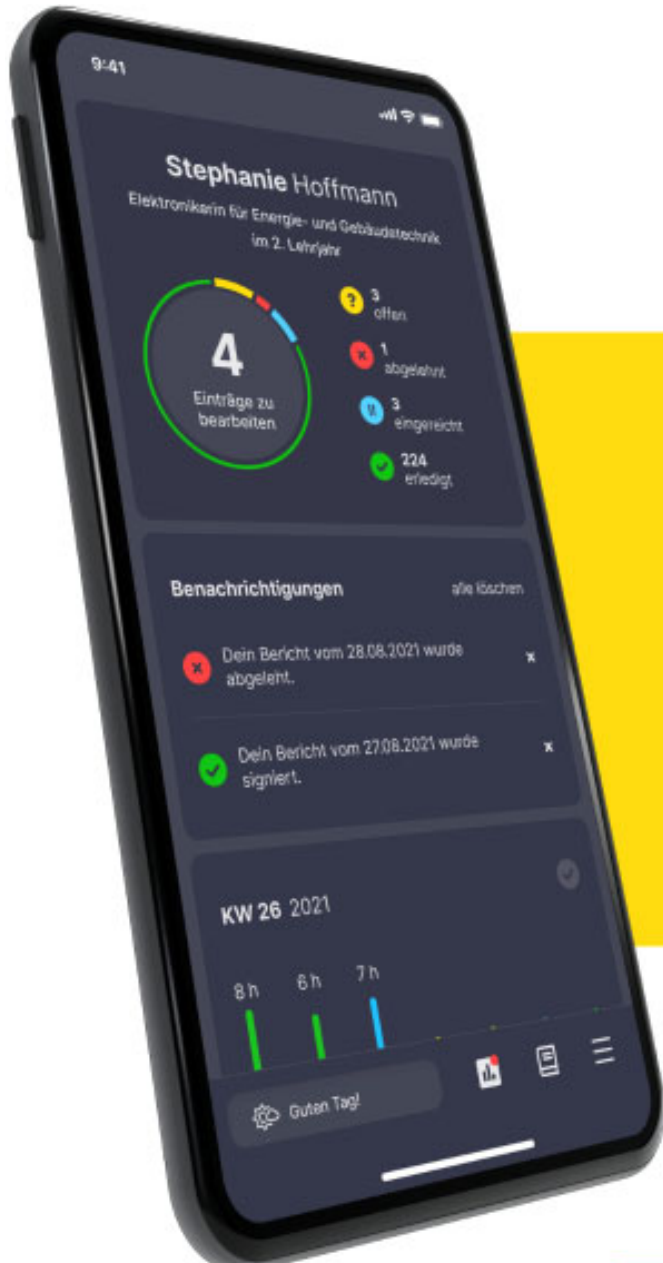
9:41

Stephanie Hoffmann
Elektronikerin für Energie- und Gebäudetechnik im 2. Lehrjahr

4
Einträge zu bearbeiten

3 offen
1 abgelehnt
3 eingereicht
224 erledigt

Benachrichtigungen
alle löschen

Dein Bericht vom 28.08.2021 wurde abgelehnt.
×

Dein Bericht vom 27.08.2021 wurde signiert.
×

KW 26 2021

8 h
6 h
7 h

Guten Tag!